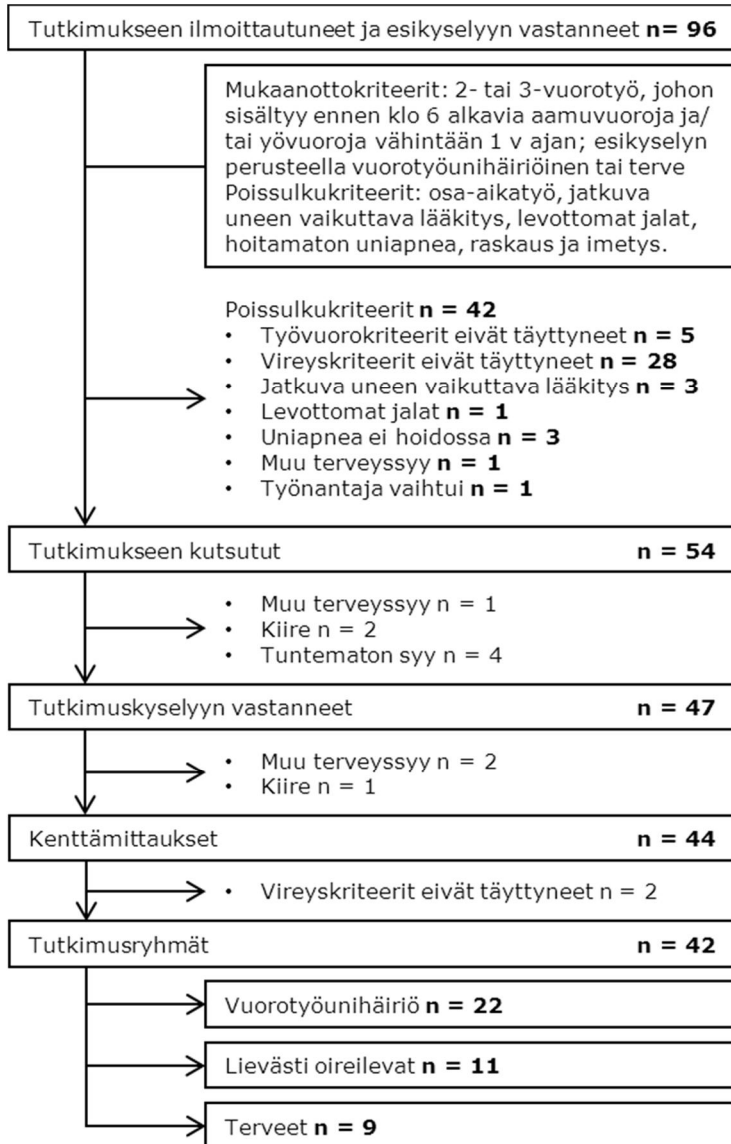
Tutkimukseen ilmoittautuneet ja esikyselyyn vastanneet **n= 96**

Mukaanottokriteerit: 2- tai 3-vuorotyö, johon sisältyy ennen klo 6 alkavia aamuvuoroja ja/tai yövuoroja vähintään 1 v ajan; esikyselyn perusteella vuorotyöunihäiriöinen tai terve
Poissulkukriteerit: osa-aikatyö, jatkuva uneen vaikuttava lääkitys, levottomat jalat, hoitamaton uniapnea, raskaus ja imetys.

Poissulkukriteerit **n = 42**
• Työvuorokriteerit eivät täyttyneet **n = 5**
• Vireyskriteerit eivät täyttyneet **n = 28**
• Jatkuva uneen vaikuttava lääkitys **n = 3**
• Levottomat jalat **n = 1**
• Uniapnea ei hoidossa **n = 3**
• Muu terveyssyy **n = 1**
• Työnantaja vaihtui **n = 1**

Tutkimukseen kutsutut **n = 54**

• Muu terveyssyy n = 1
• Kiire n = 2
• Tuntematon syy n = 4

Tutkimuskyselyyn vastanneet **n = 47**

• Muu terveyssyy n = 2
• Kiire n = 1

Kenttämittaukset **n = 44**

• Vireyskriteerit eivät täyttyneet n = 2

Tutkimusryhmät **n = 42**

Vuorotyöunihäiriö **n = 22**

Lievästi oireilevat **n = 11**

Terveet **n = 9**